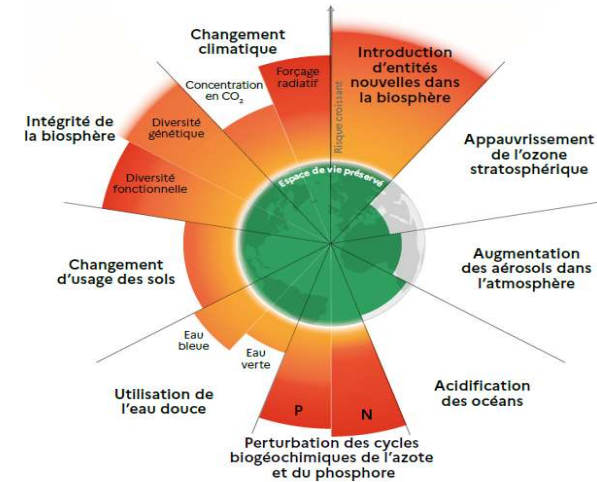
Changement climatique

Concentration en $CO_2$

Forçage radiatif

Risque croissant

Introduction d'entités nouvelles dans la biosphère

Intégrité de la biosphère

Diversité génétique

Diversité fonctionnelle

Espace de vie préservé

Appauvrissement de l'ozone stratosphérique

Changement d'usage des sols

Augmentation des aérosols dans l'atmosphère

Eau bleue

Eau verte

Utilisation de l'eau douce

P

N

Acidification des océans

Perturbation des cycles biogéochimiques de l'azote et du phosphore